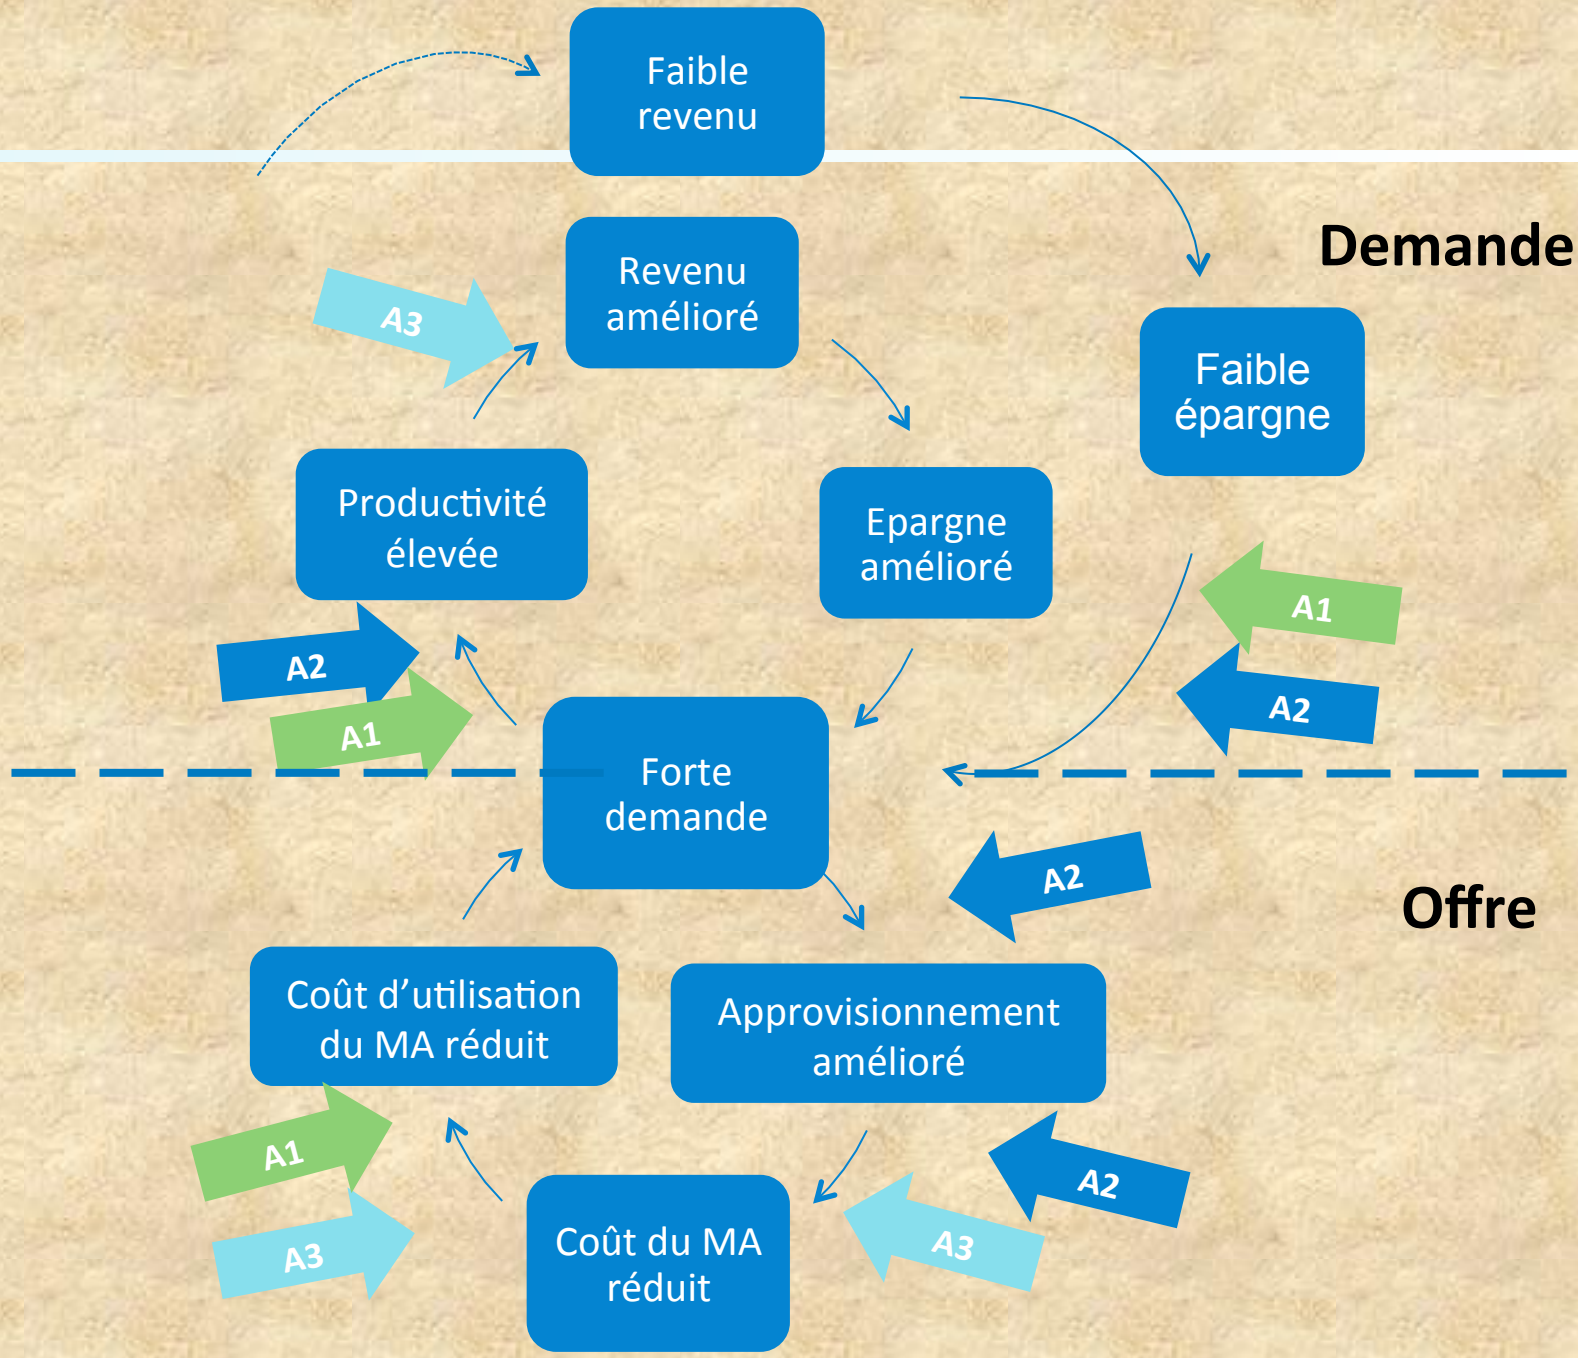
Faible revenu

Demande

Revenu amélioré

A3

Faible épargne

Productivité élevée

Epargne amélioré

A1

A2

A2

A1

Forte demande

A2

Offre

Coût d'utilisation du MA réduit

Approvisionnement amélioré

A1

A2

A3

Coût du MA réduit

A3